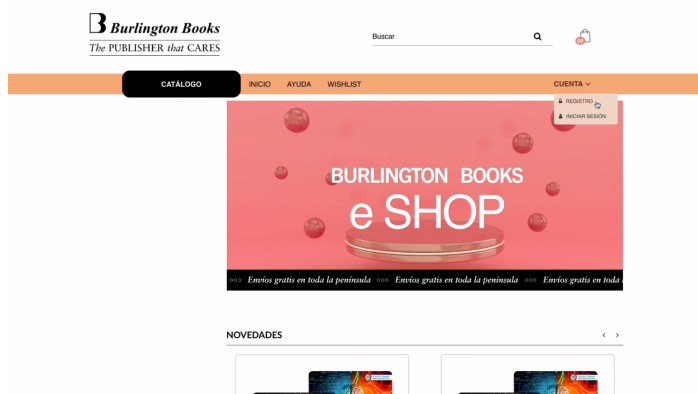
B Burlington Books
The PUBLISHER that CARES

Buscar

0

CATÁLOGO INICIO AYUDA WISHLIST CUENTA

REGISTRO
INICIAR SESIÓN

BURLINGTON BOOKS
e SHOP

Envíos gratis en toda la península Envíos gratis en toda la península Envíos gratis en toda la península

NOVEDADES

‹ ›